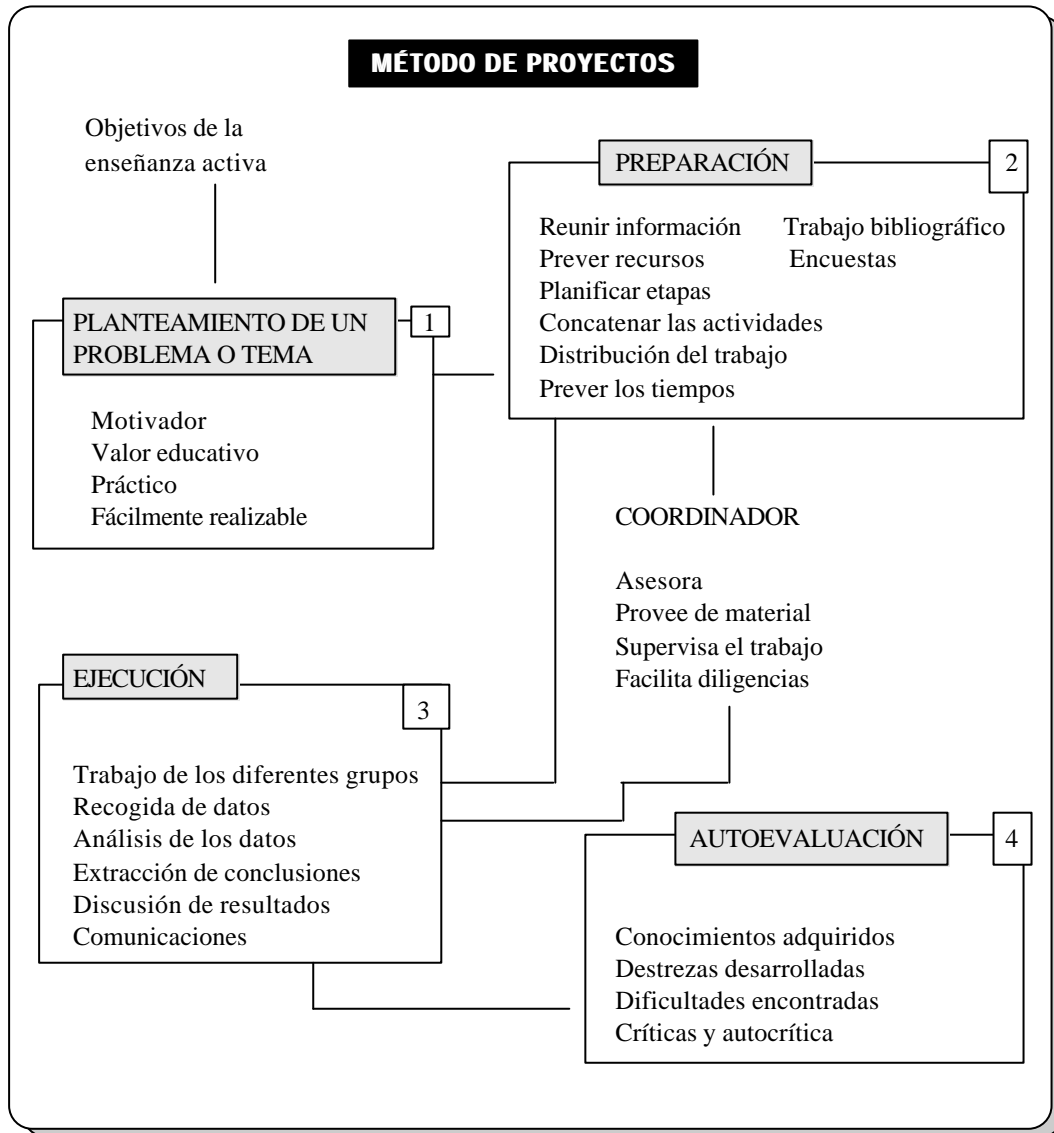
MÉTODO DE PROYECTOS

Objetivos de la enseñanza activa

PLANTEAMIENTO DE UN PROBLEMA O TEMA

1

Motivador
Valor educativo
Práctico
Fácilmente realizable

PREPARACIÓN

2

Reunir información
Prever recursos
Planificar etapas
Concatenar las actividades
Distribución del trabajo
Prever los tiempos

Trabajo bibliográfico
Encuestas

COORDINADOR

Asesora
Provee de material
Supervisa el trabajo
Facilita diligencias

EJECUCIÓN

3

Trabajo de los diferentes grupos
Recogida de datos
Análisis de los datos
Extracción de conclusiones
Discusión de resultados
Comunicaciones

AUTOEVALUACIÓN

4

Conocimientos adquiridos
Destrezas desarrolladas
Dificultades encontradas
Críticas y autocrítica